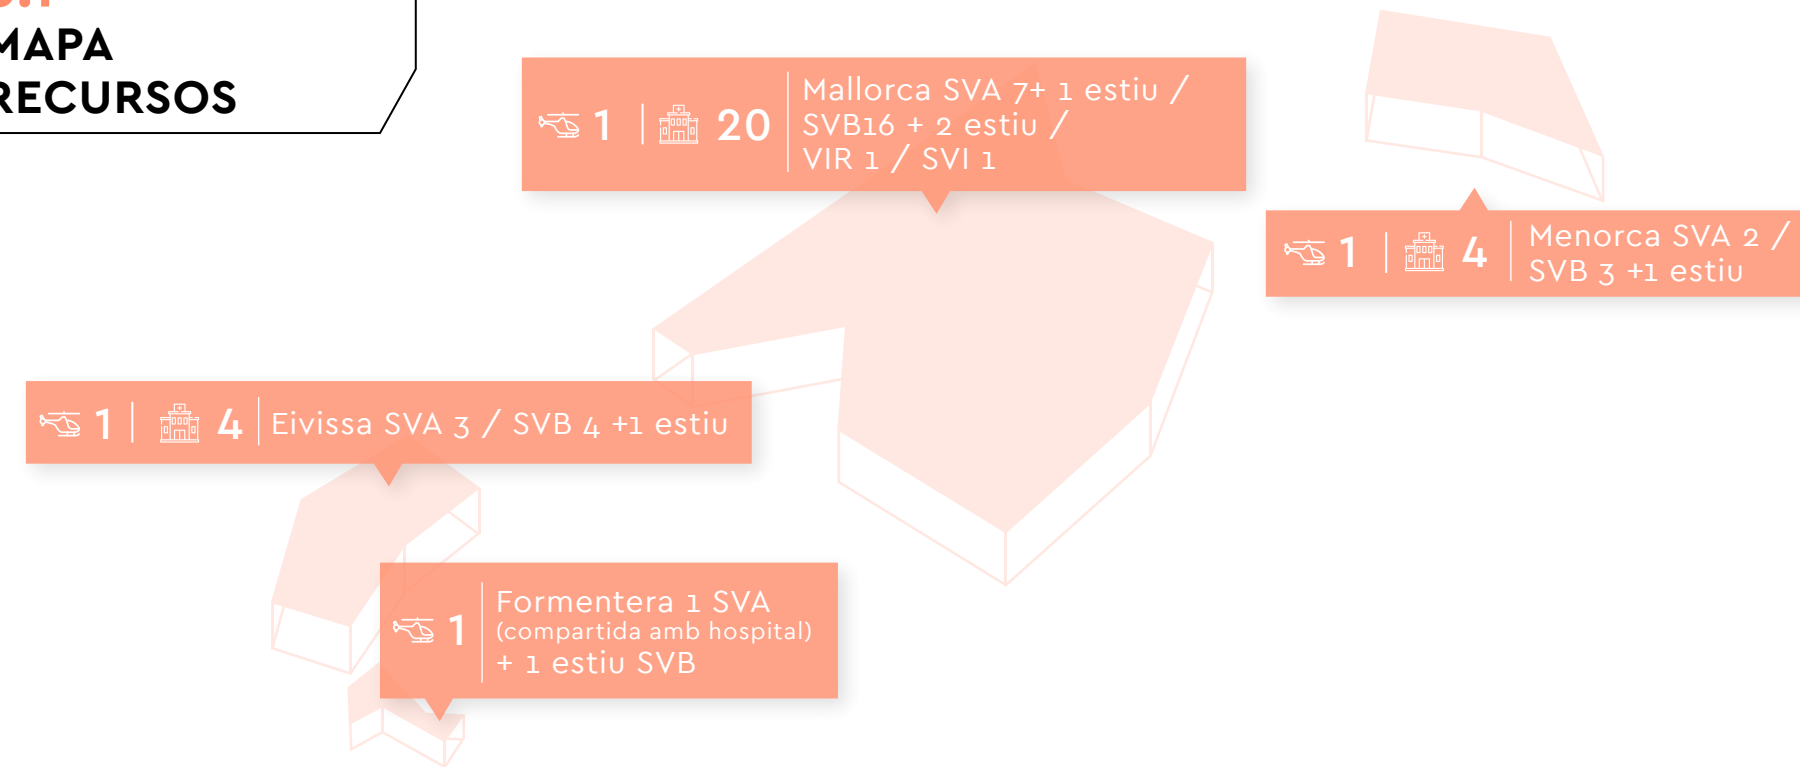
MAPA
RECURSOS

1 | 20 Mallorca SVA 7+ 1 estiu / SVB16 + 2 estiu / VIR 1 / SVI 1

1 | 4 Menorca SVA 2 / SVB 3 +1 estiu

1 | 4 Eivissa SVA 3 / SVB 4 +1 estiu

1 Formentera 1 SVA (compartida amb hospital) + 1 estiu SVB